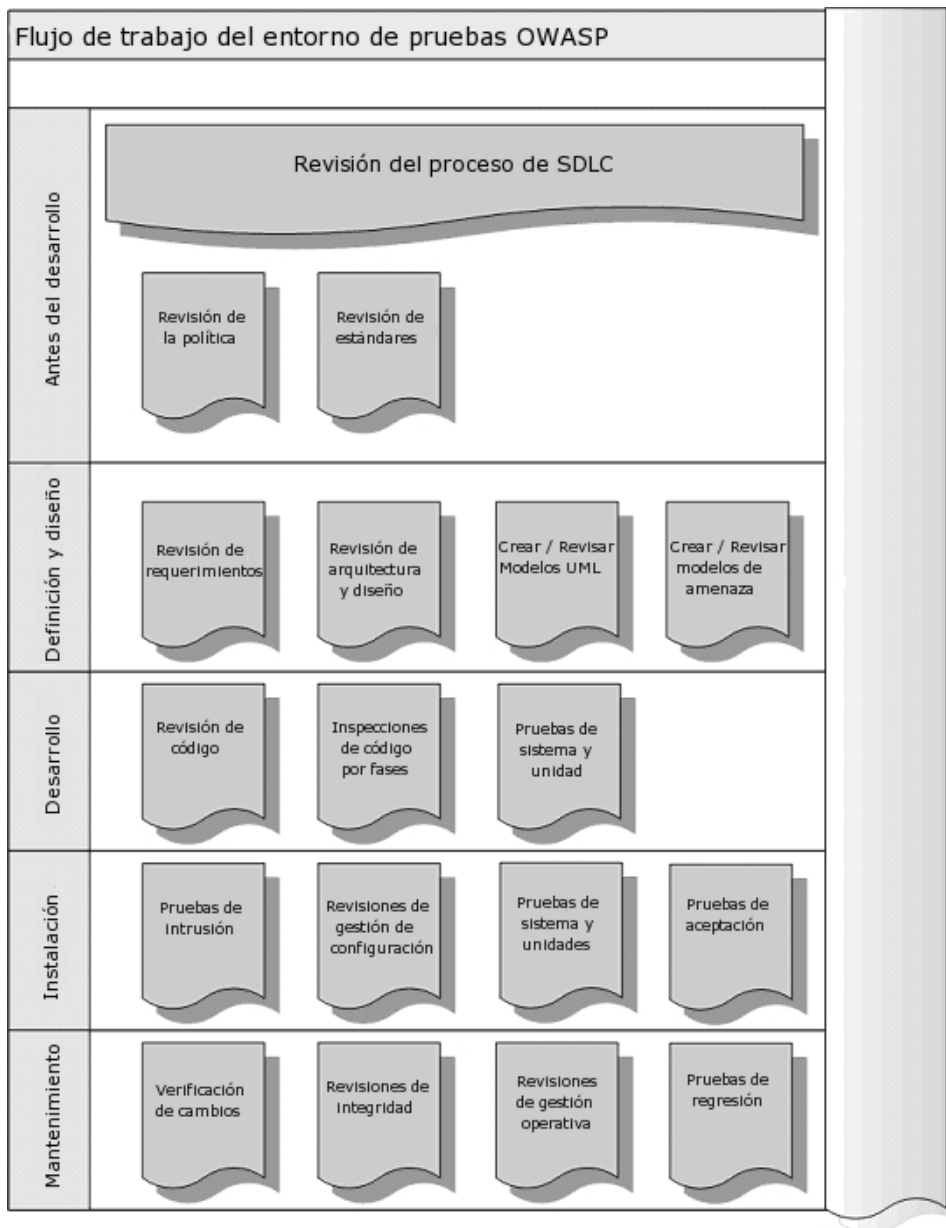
Flujo de trabajo del entorno de pruebas OWASP

Antes del desarrollo

Revisión del proceso de SDLC

Revisión de la política

Revisión de estándares

Definición y diseño

Revisión de requerimientos

Revisión de arquitectura y diseño

Crear / Revisar Modelos UML

Crear / Revisar modelos de amenaza

Desarrollo

Revisión de código

Inspecciones de código por fases

Pruebas de sistema y unidad

Instalación

Pruebas de intrusión

Revisiones de gestión de configuración

Pruebas de sistema y unidades

Pruebas de aceptación

Mantenimiento

Verificación de cambios

Revisiones de integridad

Revisiones de gestión operativa

Pruebas de regresión